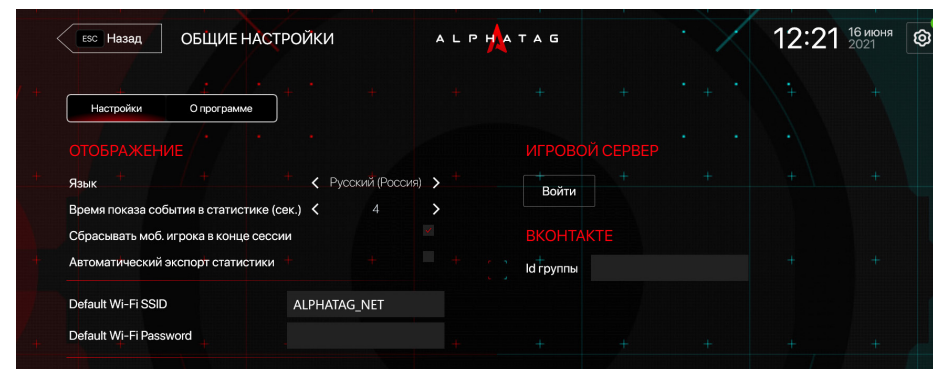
ESC Назад
ОБЩИЕ НАСТРОЙКИ
ALPHATAG
12:21 16 июня 2021

Настройки
О программе

ОТОБРАЖЕНИЕ
Язык < Русский (Россия) >
Время показа события в статистике (сек.) < 4 >
Сбрасывать моб. игрока в конце сессии
Автоматический экспорт статистики

Default Wi-Fi SSID ALPHATAG_NET
Default Wi-Fi Password

ИГРОВОЙ СЕРВЕР
Войти

ВКОНТАКТЕ
Id группы